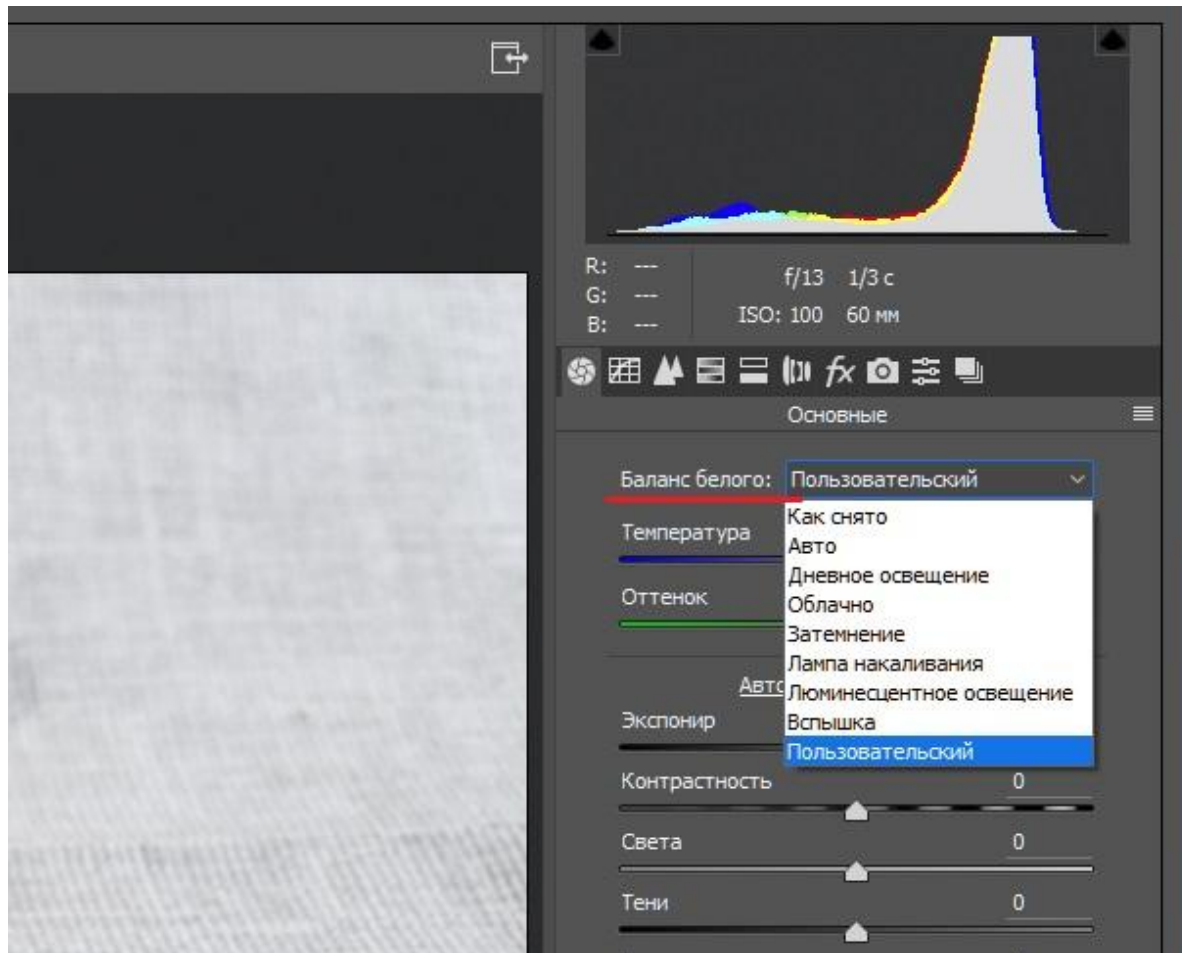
R: ---
G: ---
B: ---

f/13 1/3 с
ISO: 100 60 мм

Основные

Баланс белого: Пользовательский

Как снято
Авто
Дневное освещение
Облачно
Затемнение
Лампа накаливания
Люминесцентное освещение
Вспышка
Пользовательский

Температура

Оттенок

Авто

Экспонир

Контрастность 0

Света 0

Тени 0